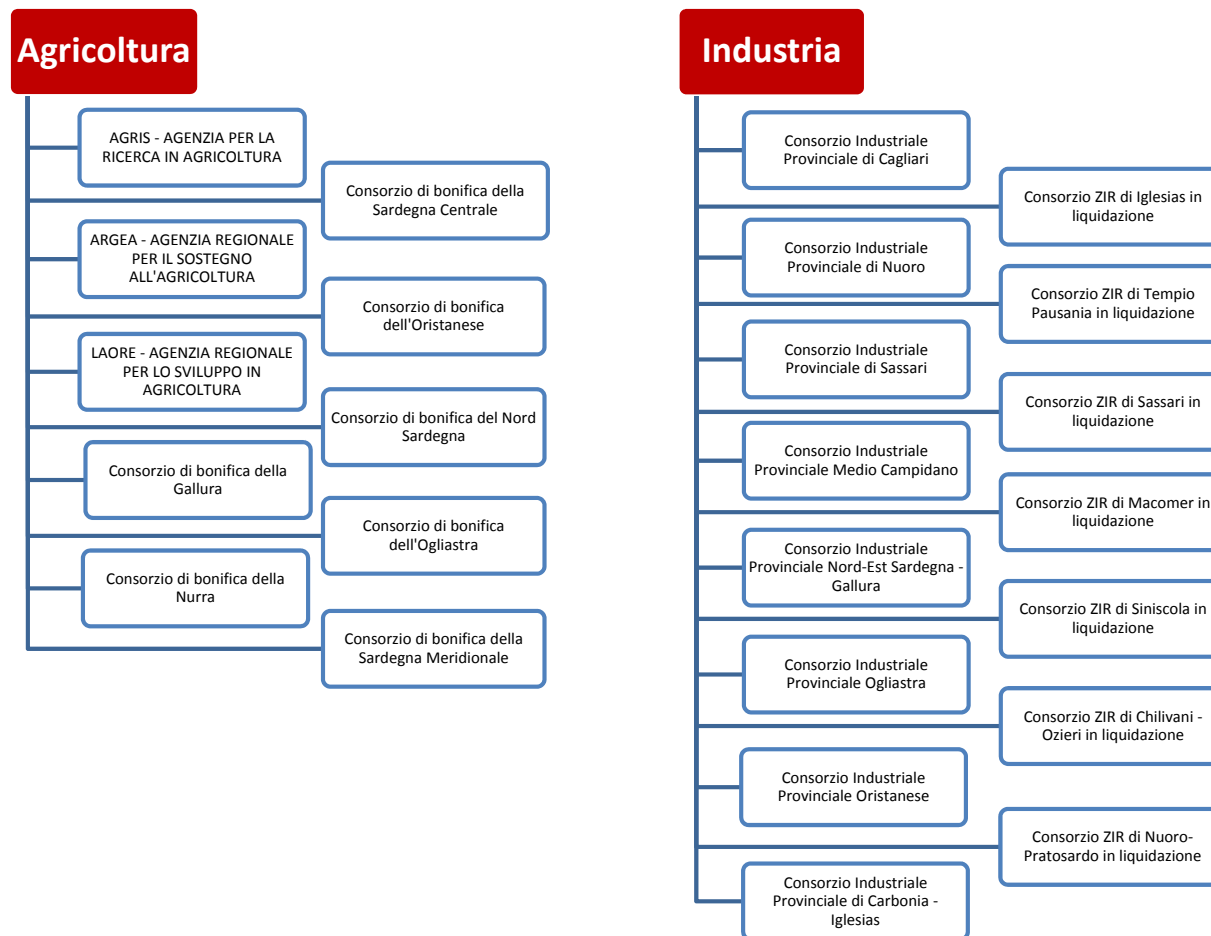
Agricoltura

AGRIS - AGENZIA PER LA RICERCA IN AGRICOLTURA

Consorzio di bonifica della Sardegna Centrale

ARGEA - AGENZIA REGIONALE PER IL SOSTEGNO ALL'AGRICOLTURA

Consorzio di bonifica dell'Oristanese

LAORE - AGENZIA REGIONALE PER LO SVILUPPO IN AGRICOLTURA

Consorzio di bonifica del Nord Sardegna

Consorzio di bonifica della Gallura

Consorzio di bonifica dell'Ogliastra

Consorzio di bonifica della Nurra

Consorzio di bonifica della Sardegna Meridionale

Industria

Consorzio Industriale Provinciale di Cagliari

Consorzio ZIR di Iglesias in liquidazione

Consorzio Industriale Provinciale di Nuoro

Consorzio ZIR di Tempio Pausania in liquidazione

Consorzio Industriale Provinciale di Sassari

Consorzio ZIR di Sassari in liquidazione

Consorzio Industriale Provinciale Medio Campidano

Consorzio ZIR di Macomer in liquidazione

Consorzio Industriale Provinciale Nord-Est Sardegna - Gallura

Consorzio ZIR di Siniscola in liquidazione

Consorzio Industriale Provinciale Ogliastra

Consorzio ZIR di Chilivani - Ozieri in liquidazione

Consorzio Industriale Provinciale Oristanese

Consorzio ZIR di Nuoro-Pratosardo in liquidazione

Consorzio Industriale Provinciale di Carbonia - Iglesias